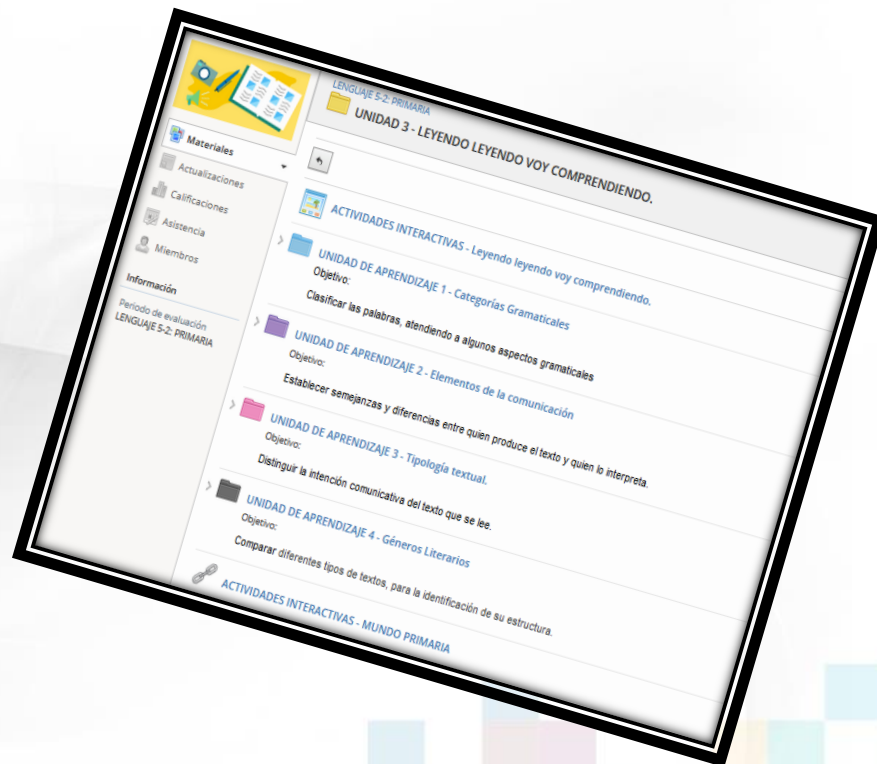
Materiales
Actualizaciones
Calificaciones
Asistencia
Miembros
Información
Período de evaluación
LENGUAJE 5-2: PRIMARIA

LENGUAJE 5-2: PRIMARIA
UNIDAD 3 - LEYENDO LEYENDO VOY COMPRENDIENDO.

ACTIVIDADES INTERACTIVAS - Leyendo leyendo voy comprendiendo.

UNIDAD DE APRENDIZAJE 1 - Categorías Gramaticales
Objetivo:
Clasificar las palabras, atendiendo a algunos aspectos gramaticales

UNIDAD DE APRENDIZAJE 2 - Elementos de la comunicación
Objetivo:
Establecer semejanzas y diferencias entre quien produce el texto y quien lo interpreta.

UNIDAD DE APRENDIZAJE 3 - Tipología textual.
Objetivo:
Distinguir la intención comunicativa del texto que se lee.

UNIDAD DE APRENDIZAJE 4 - Géneros Literarios
Objetivo:
Comparar diferentes tipos de textos, para la identificación de su estructura.

ACTIVIDADES INTERACTIVAS - MUNDO PRIMARIA